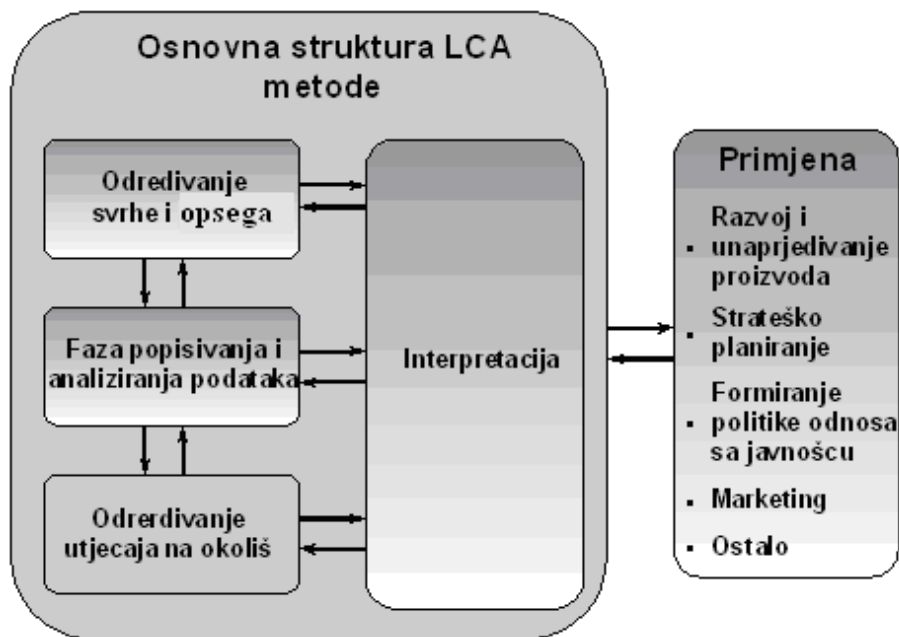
Osnovna struktura LCA metode

Odredivanje svrhe i opsega

Faza popisivanja i analiziranja podataka

Odrerdivanje utjecaja na okoliš

Interpretacija

Primjena

- Razvoj i unaprjedivanje proizvoda
- Strateško planiranje
- Formiranje politike odnosa sa javnošcu
- Marketing
- Ostalo